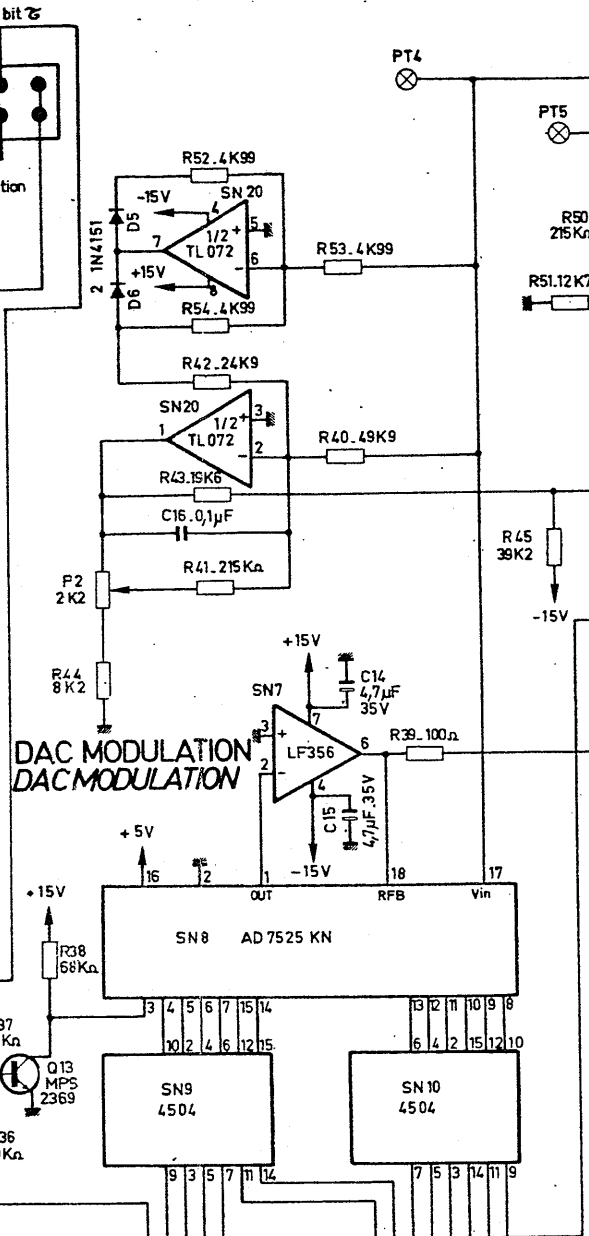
bit $\tau$

tion

PT4

PT5

R52_4K99

-15V

SN 20

D5

7

1/2

TL072

5

6

1N4151

2

+15V

D6

8

R53_4K99

R54_4K99

R50
215K$\Omega$

R51_12K7

R42_24K9

SN20

3

1

1/2

TL072

2

R40_49K9

R43_15K6

C16_0,1$\mu$F

R45
39K2

R41_215K$\Omega$

P2
2K2

-15V

R44
8K2

+15V

C14
4,7$\mu$F
35V

SN7

3

7

DAC MODULATION

DAC MODULATION

LF356

6

R39_100$\Omega$

2

4

C15

4,7$\mu$F 35V

+5V

-15V

16

2

1

OUT

18

RFB

17

Vin

+15V

SN8 AD7525 KN

R38
68K$\Omega$

3 4 5 6 7 15 14

13 12 11 10 9 8

10 2 4 6 12 15

6 4 2 15 12 10

37
K$\Omega$

Q13
MPS
2369

SN9
4504

SN10
4504

36
K$\Omega$

9 3 5 7 11 14

7 5 3 14 11 9